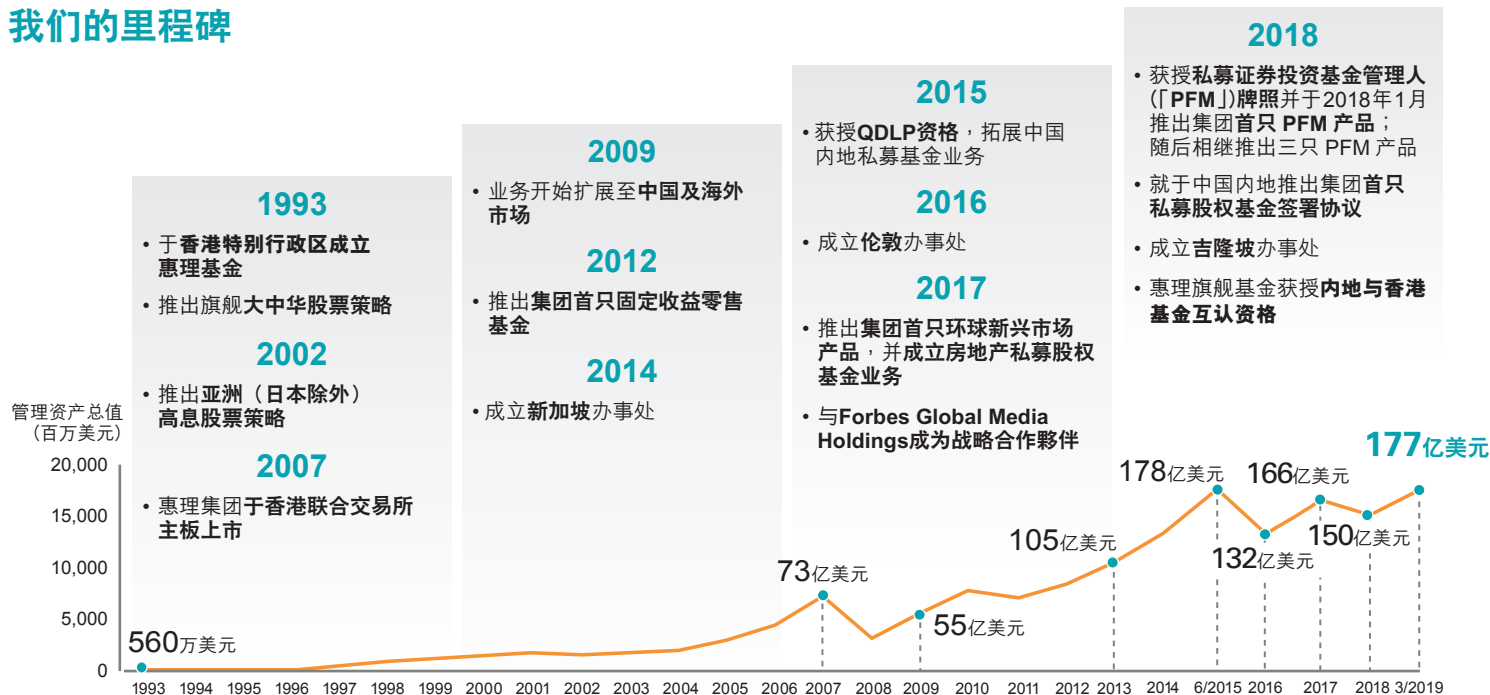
我们的里程碑

1993
• 于香港特别行政区成立惠理基金
• 推出旗舰大中华股票策略

2002
• 推出亚洲（日本除外）高息股票策略

2007
• 惠理集团于香港联合交易所主板上市

2009
• 业务开始扩展至中国及海外市场

2012
• 推出集团首只固定收益零售基金

2014
• 成立新加坡办事处

2015
• 获授QDLP资格，拓展中国内地私募基金业务

2016
• 成立伦敦办事处

2017
• 推出集团首只环球新兴市场产品，并成立房地产私募股权基金业务
• 与Forbes Global Media Holdings成为战略合作夥伴

2018
• 获授私募证券投资基金管理人（「PFM」）牌照并于2018年1月推出集团首只 PFM 产品；随后相继推出三只 PFM 产品
• 就于中国内地推出集团首只私募股权基金签署协议
• 成立吉隆坡办事处
• 惠理旗舰基金获授内地与香港基金互认资格

管理资产总值
（百万美元）

20,000
15,000
10,000
5,000
0

560万美元
73亿美元
55亿美元
105亿美元
178亿美元
132亿美元
166亿美元
150亿美元
177亿美元

1993 1994 1995 1996 1997 1998 1999 2000 2001 2002 2003 2004 2005 2006 2007 2008 2009 2010 2011 2012 2013 2014 6/2015 2016 2017 2018 3/2019